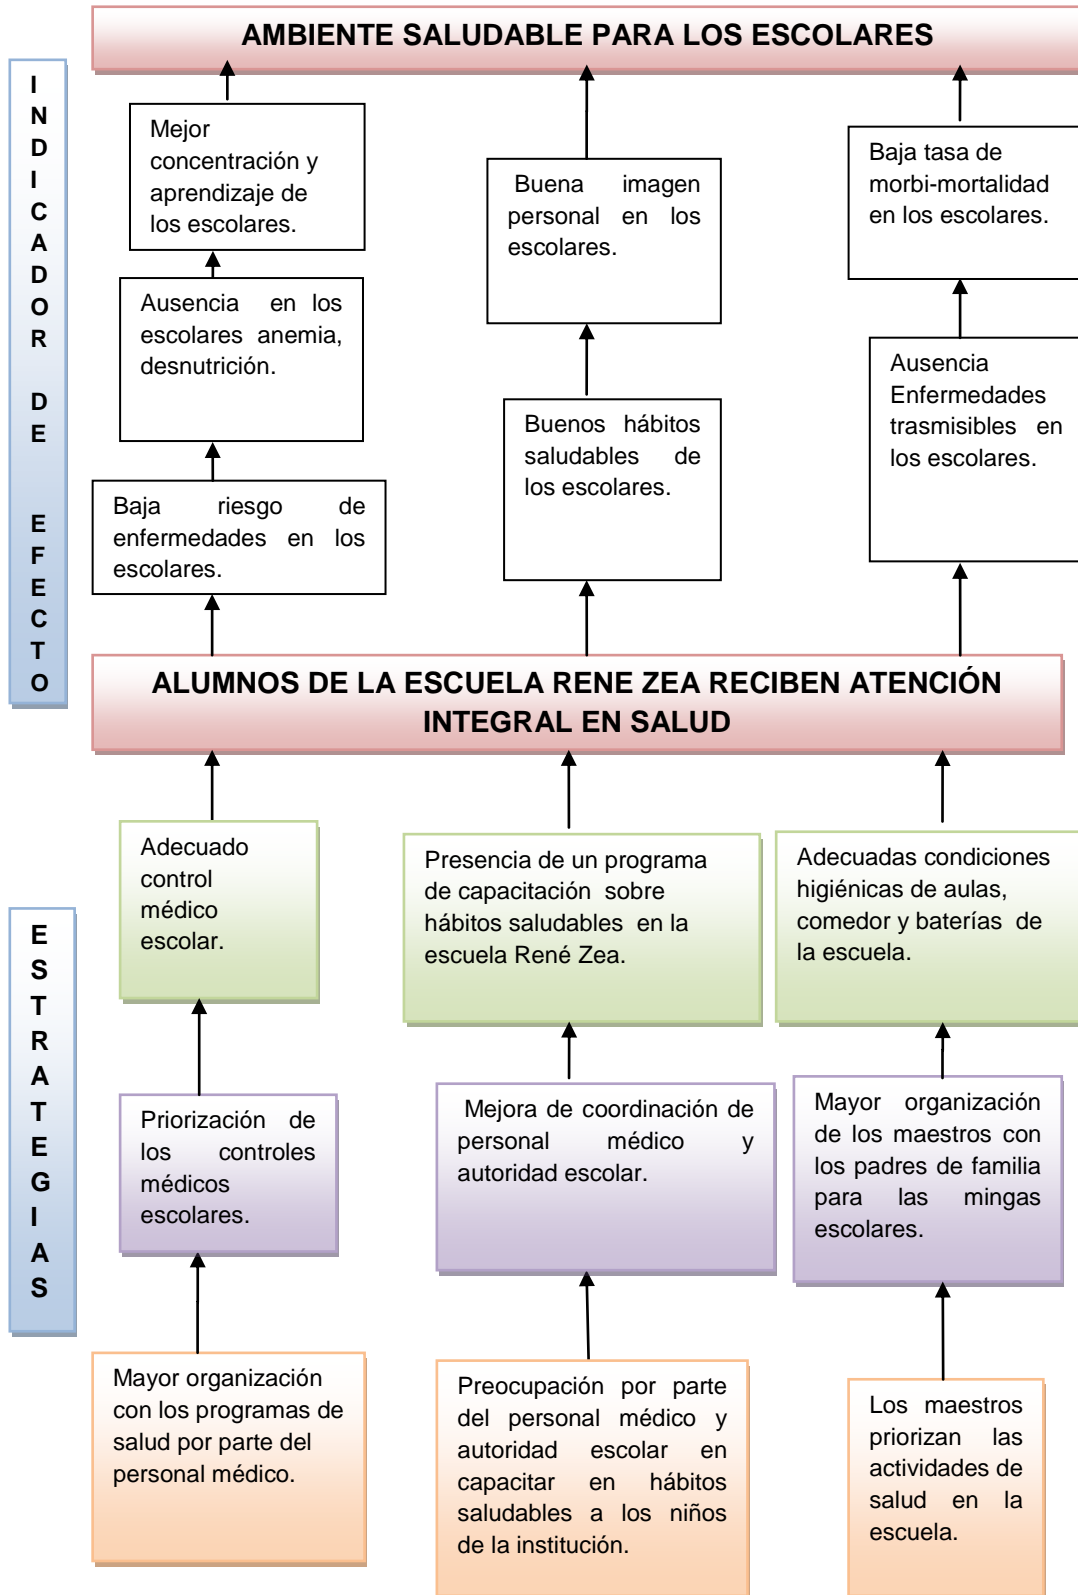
INDICADOR DE EFECTO

AMBIENTE SALUDABLE PARA LOS ESCOLARES

Mejor concentración y aprendizaje de los escolares.

Buena imagen personal en los escolares.

Baja tasa de morbi-mortalidad en los escolares.

Ausencia en los escolares anemia, desnutrición.

Buenos hábitos saludables de los escolares.

Ausencia Enfermedades trasmisibles en los escolares.

Baja riesgo de enfermedades en los escolares.

ALUMNOS DE LA ESCUELA RENE ZEA RECIBEN ATENCIÓN INTEGRAL EN SALUD

ESTRATEGIAS

Adecuado control médico escolar.

Presencia de un programa de capacitación sobre hábitos saludables en la escuela René Zea.

Adecuadas condiciones higiénicas de aulas, comedor y baterías de la escuela.

Priorización de los controles médicos escolares.

Mejora de coordinación de personal médico y autoridad escolar.

Mayor organización de los maestros con los padres de familia para las mingas escolares.

Mayor organización con los programas de salud por parte del personal médico.

Preocupación por parte del personal médico y autoridad escolar en capacitar en hábitos saludables a los niños de la institución.

Los maestros priorizan las actividades de salud en la escuela.